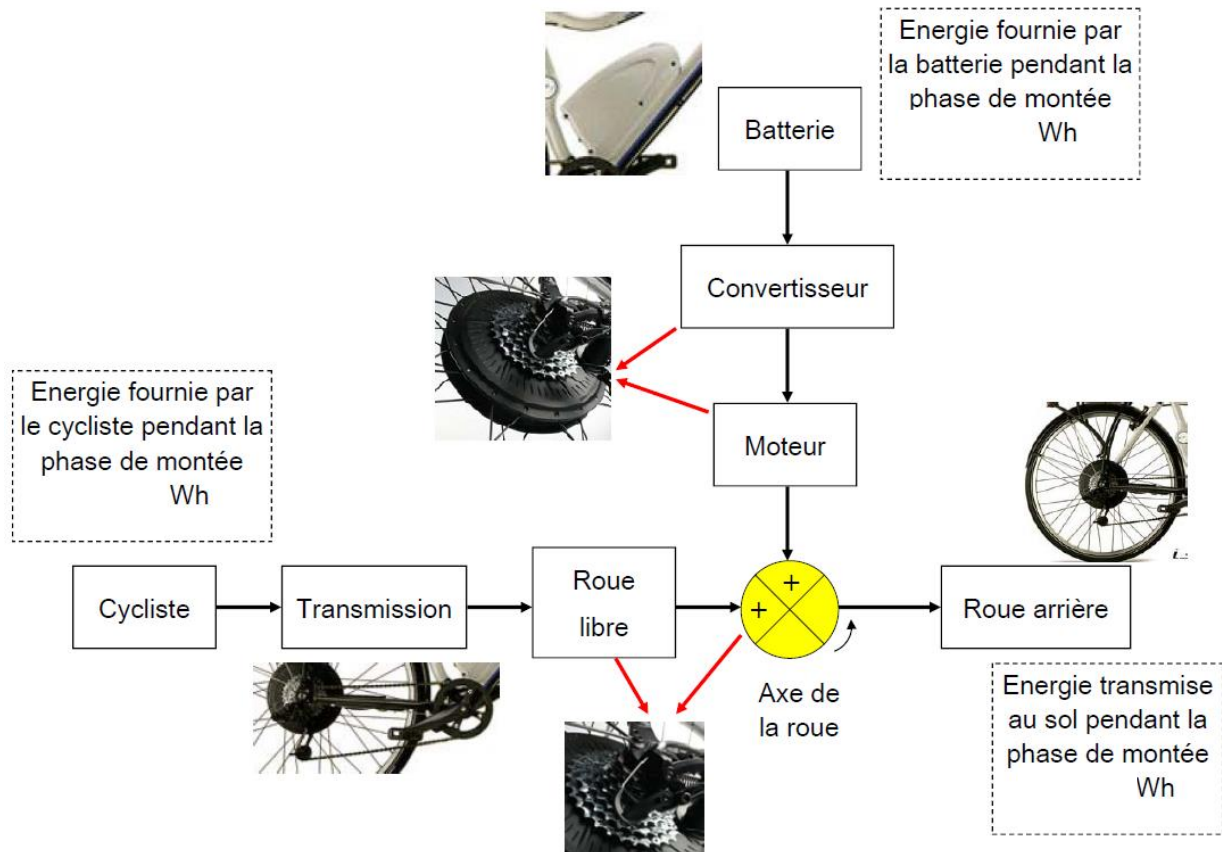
Energie fournie par la batterie pendant la phase de montée
Wh

Batterie

Convertisseur

Moteur

Energie fournie par le cycliste pendant la phase de montée
Wh

Cycliste

Transmission

Roue libre

+

+

Roue arrière

Axe de la roue

Energie transmise au sol pendant la phase de montée
Wh